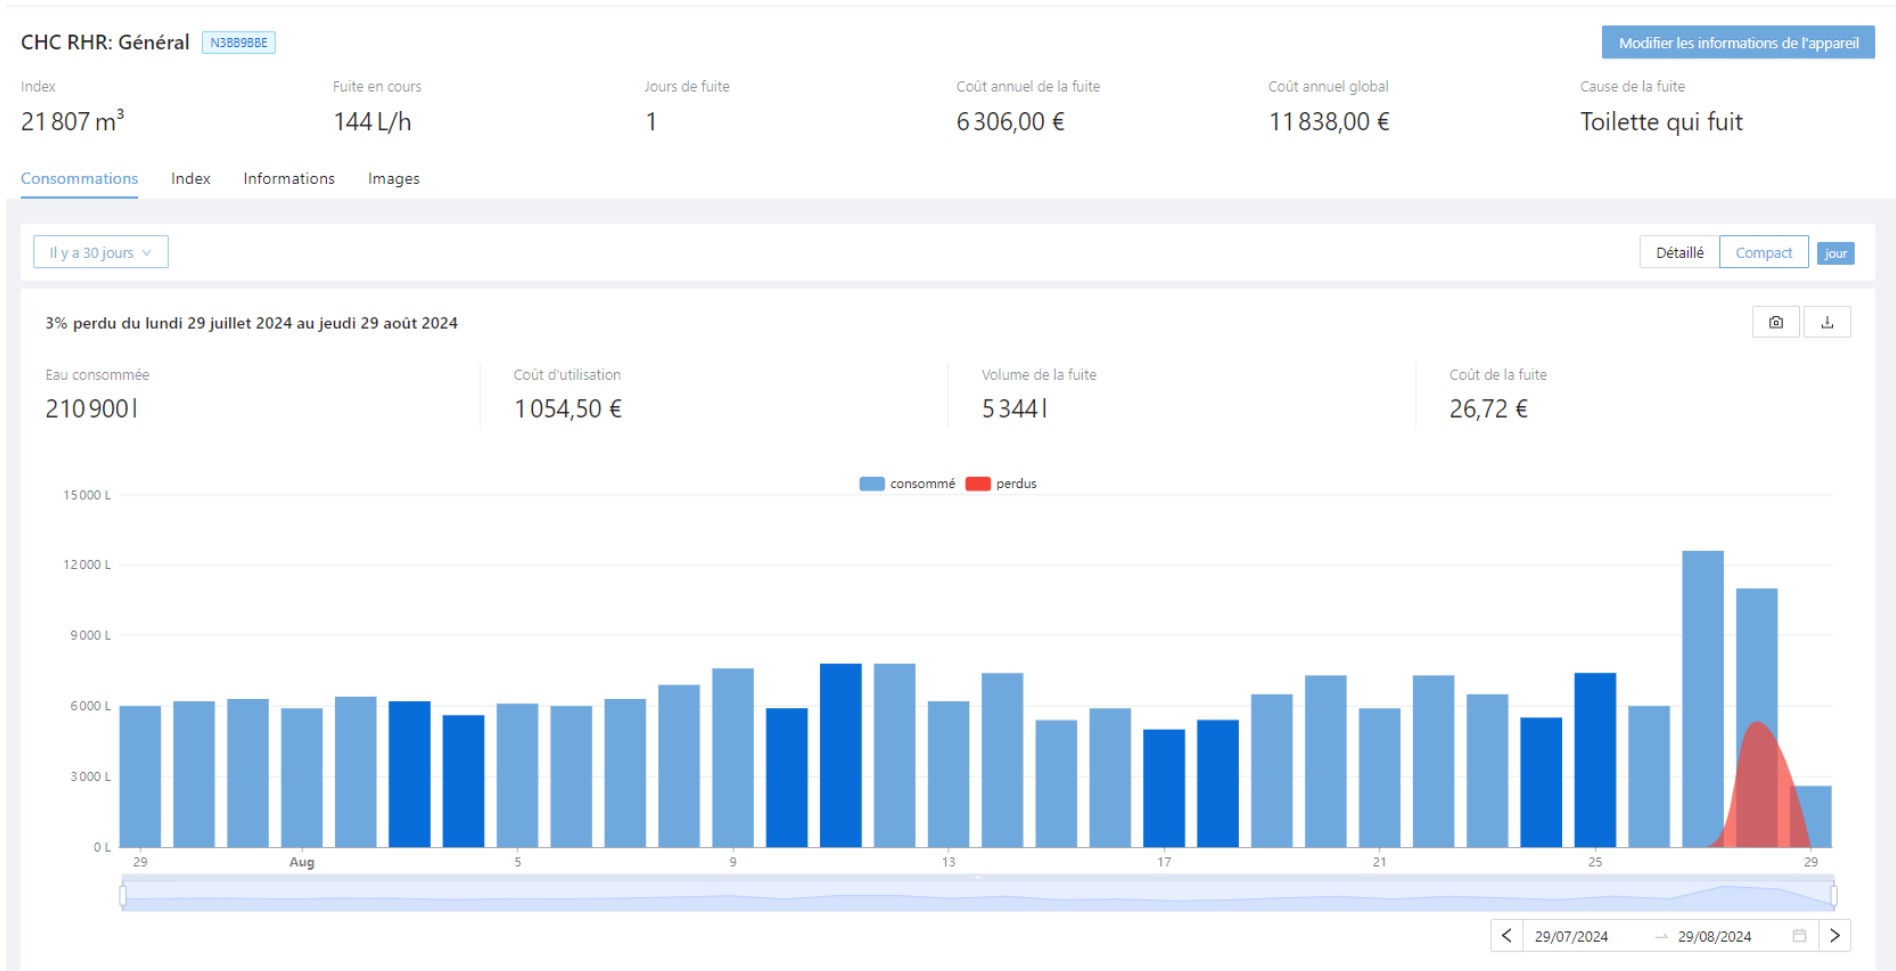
CHC RHR: Général N3BB9BBE

Modifier les informations de l'appareil

Index
21 807 m$^3$

Fuite en cours
144 L/h

Jours de fuite
1

Coût annuel de la fuite
6 306,00 €

Coût annuel global
11 838,00 €

Cause de la fuite
Toilette qui fuit

Consommations Index Informations Images

Il y a 30 jours

Détaillé Compact jour

3% perdu du lundi 29 juillet 2024 au jeudi 29 août 2024

Eau consommée
210 900 l

Coût d'utilisation
1 054,50 €

Volume de la fuite
5 344 l

Coût de la fuite
26,72 €

consommé perdus

15000 L
12000 L
9000 L
6000 L
3000 L
0 L

29 Aug 5 9 13 17 21 25 29

29/07/2024 → 29/08/2024